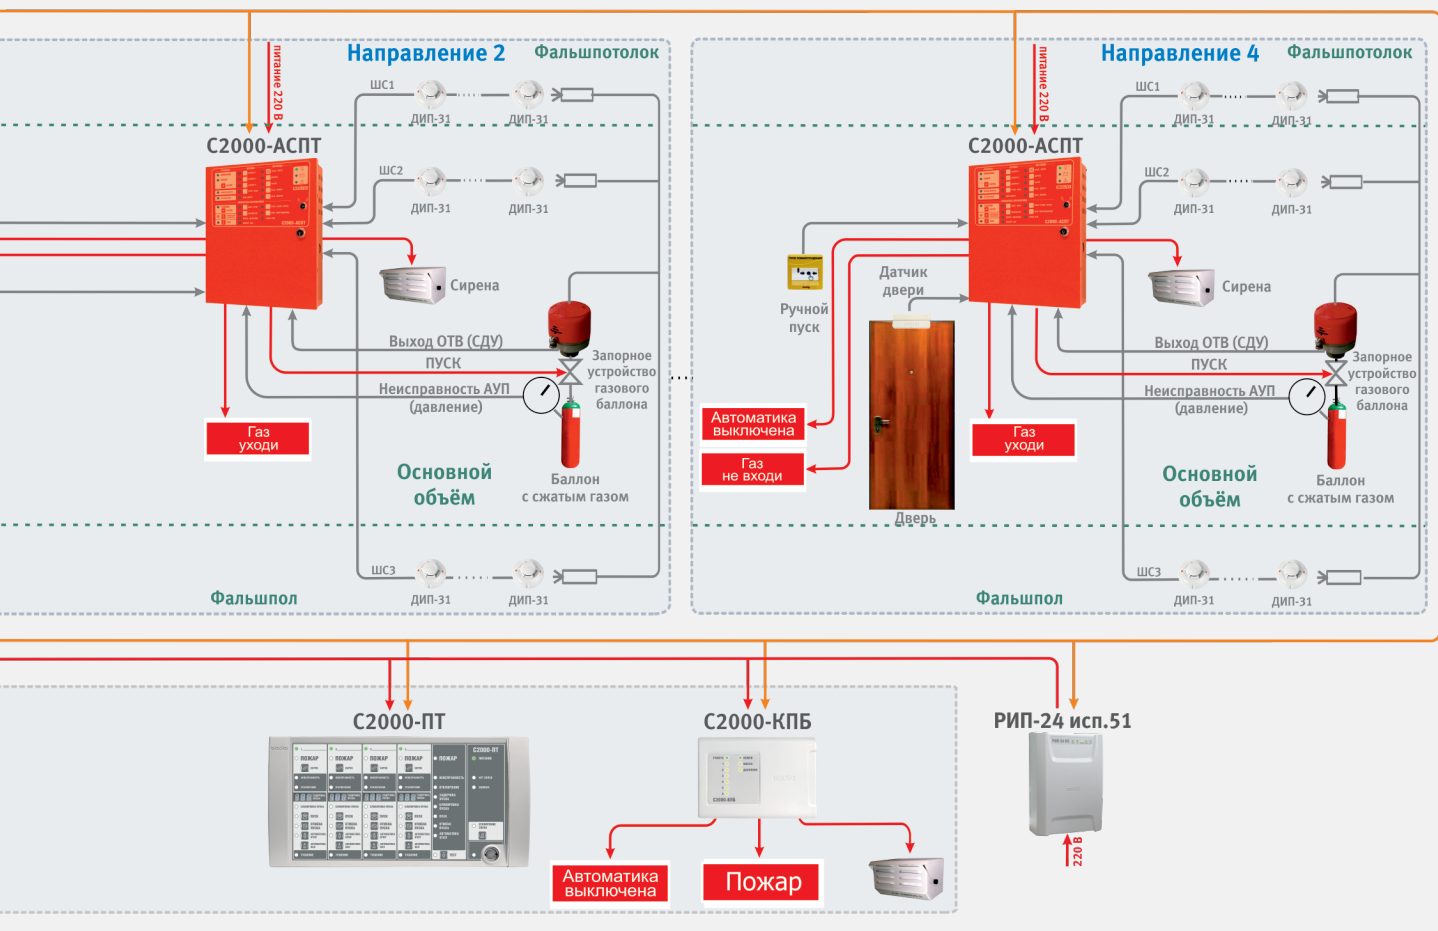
Направление 2
Фальшпотолок
питание 220 В
ШС1
ДИП-31
ДИП-31
С2000-АСПТ
ШС2
ДИП-31
ДИП-31
Сирена
Выход ОТВ (СДУ)
ПУСК
Запорное устройство газового баллона
Неисправность АУП (давление)
Газ уходи
Основной объём
Баллон с сжатым газом
ШС3
ДИП-31
ДИП-31
Фальшпол

Направление 4
Фальшпотолок
питание 220 В
ШС1
ДИП-31
ДИП-31
С2000-АСПТ
ШС2
ДИП-31
ДИП-31
Ручной пуск
Датчик двери
Сирена
Выход ОТВ (СДУ)
ПУСК
Запорное устройство газового баллона
Неисправность АУП (давление)
Автоматика выключена
Газ не входи
Газ уходи
Основной объём
Баллон с сжатым газом
Дверь
ШС3
ДИП-31
ДИП-31
Фальшпол

С2000-ПТ
С2000-КПБ
РИП-24 исп.51
220 В
Автоматика выключена
Пожар